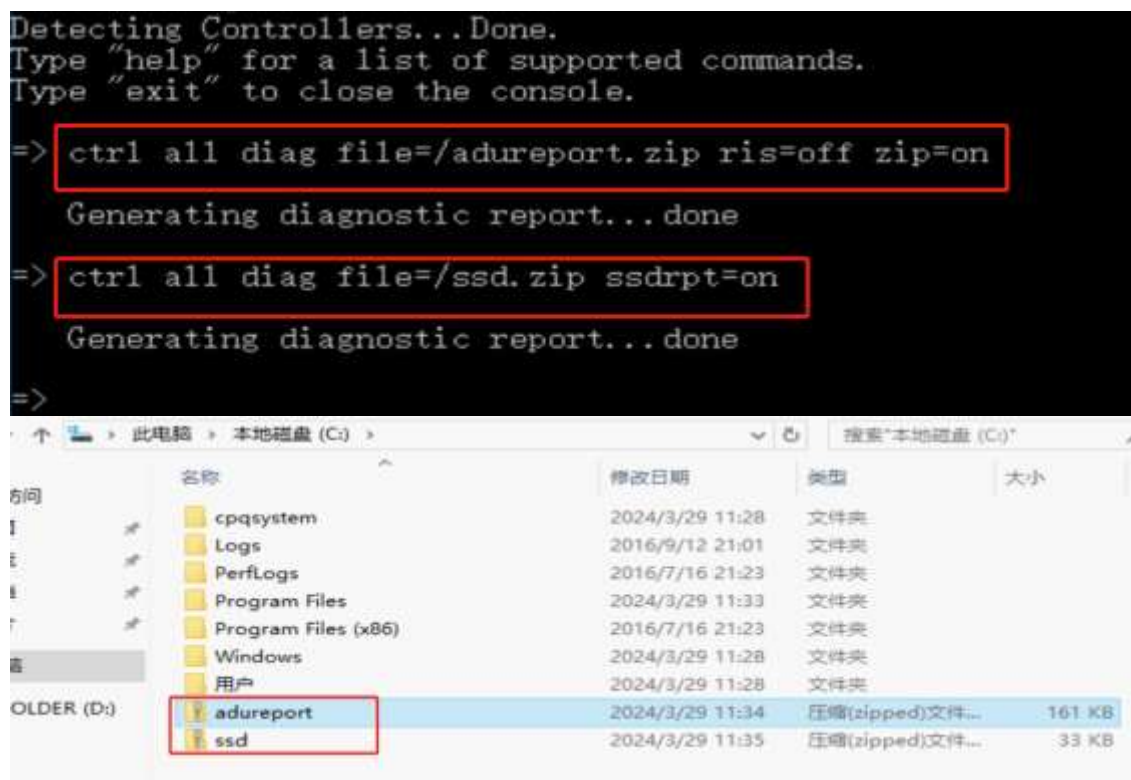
Detecting Controllers...Done.
Type "help" for a list of supported commands.
Type "exit" to close the console.

=> ctrl all diag file=/adureport.zip ris=off zip=on

Generating diagnostic report...done

=> ctrl all diag file=/ssd.zip ssdrpt=on

Generating diagnostic report...done

=>

此电脑 › 本地磁盘 (C:) ›

搜索"本地磁盘 (C:)"

| 名称 | 修改日期 | 类型 | 大小 |
|---|---|---|---|
| cpqsystem | 2024/3/29 11:28 | 文件夹 | |
| Logs | 2016/9/12 21:01 | 文件夹 | |
| PerfLogs | 2016/7/16 21:23 | 文件夹 | |
| Program Files | 2024/3/29 11:33 | 文件夹 | |
| Program Files (x86) | 2016/7/16 21:23 | 文件夹 | |
| Windows | 2024/3/29 11:28 | 文件夹 | |
| 用户 | 2024/3/29 11:28 | 文件夹 | |
| adureport | 2024/3/29 11:34 | 压缩(zipped)文件... | 161 KB |
| ssd | 2024/3/29 11:35 | 压缩(zipped)文件... | 33 KB |

访问

OLDER (D:)